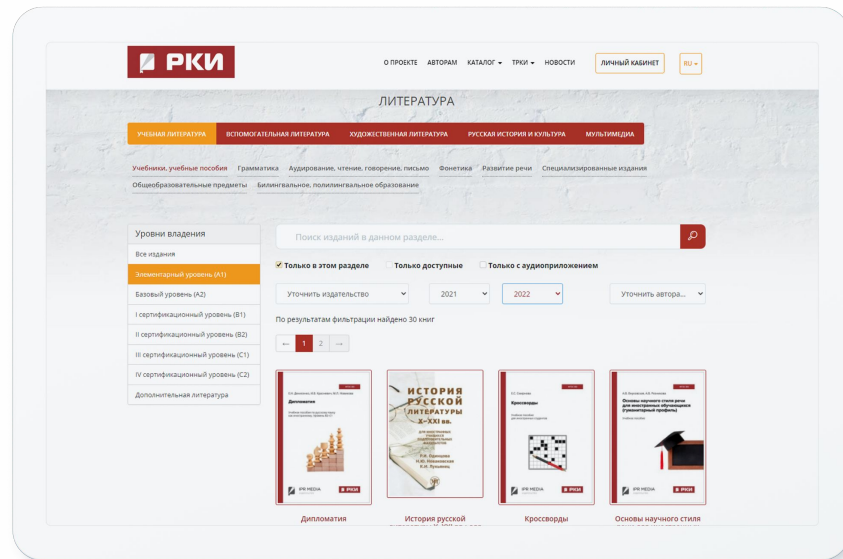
РКИ

О ПРОЕКТЕ АВТОРАМ КАТАЛОГ ▾ ТРКИ ▾ НОВОСТИ ЛИЧНЫЙ КАБИНЕТ RU ▾

ЛИТЕРАТУРА

УЧЕБНАЯ ЛИТЕРАТУРА ВСПОМОГАТЕЛЬНАЯ ЛИТЕРАТУРА ХУДОЖЕСТВЕННАЯ ЛИТЕРАТУРА РУССКАЯ ИСТОРИЯ И КУЛЬТУРА МУЛЬТИМЕДИА

Учебники, учебные пособия Грамматика Аудирование, чтение, говорение, письмо Фонетика Развитие речи Специализированные издания Общеобразовательные предметы Билингвальное, полилингвальное образование

Уровни владения
Все издания
Элементарный уровень (А1)
Базовый уровень (А2)
I сертификационный уровень (В1)
II сертификационный уровень (В2)
III сертификационный уровень (С1)
IV сертификационный уровень (С2)
Дополнительная литература

Поиск изданий в данном разделе...

Только в этом разделе Только доступные Только с аудиоприложением

Уточнить издательство 2021 2022 Уточнить автора...

По результатам фильтрации найдено 30 книг

← 1 2 →

Дипломатия

ИСТОРИЯ РУССКОЙ ЛИТЕРАТУРЫ X–XXI вв.

Кроссворды

Основы научного стиля речи для иностранных обучающихся (гуманитарный профиль)

IPR MEDIA РКИ

Дипломатия

История русской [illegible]

Кроссворды

Основы научного стиля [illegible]